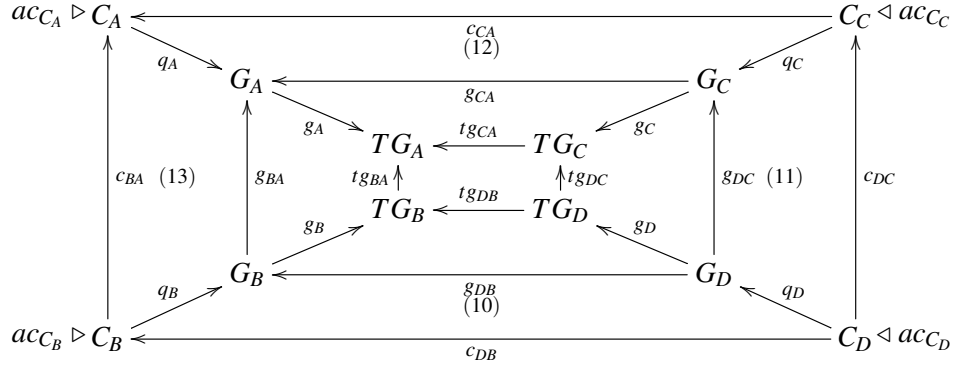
$ac_{C_A} \triangleright C_A$ $c_{CA}$ (12) $C_C \triangleleft ac_{C_C}$

$q_A$ $q_C$

$G_A$ $g_{CA}$ $G_C$

$g_A$ $tg_{CA}$ $g_C$

$TG_A$ $TG_C$

$c_{BA}$ (13) $g_{BA}$ $tg_{BA}$ $tg_{DC}$ $g_{DC}$ (11) $c_{DC}$

$TG_B$ $tg_{DB}$ $TG_D$

$g_B$ $g_D$

$G_B$ $g_{DB}$ (10) $G_D$

$q_B$ $q_D$

$ac_{C_B} \triangleright C_B$ $c_{DB}$ $C_D \triangleleft ac_{C_D}$